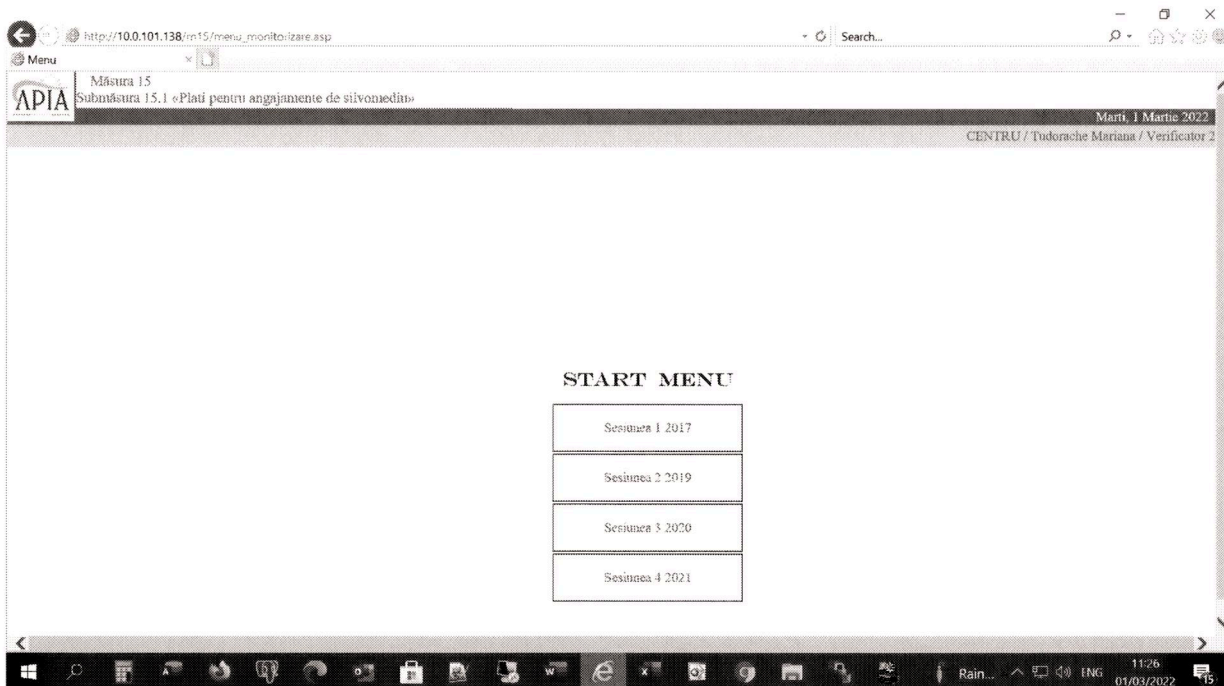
http://10.0.101.138/m15/menu_monitorizare.asp

Search...

Menu

APIA

Măsura 15

Submăsura 15.1 «Plati pentru angajamente de silvomediu»

Marti, 1 Martie 2022

CENTRU / Tudorache Mariana / Verificator 2

START MENU

Sesiunea 1 2017

Sesiunea 2 2019

Sesiunea 3 2020

Sesiunea 4 2021

Rain...

ENG

11:26

01/03/2022

15